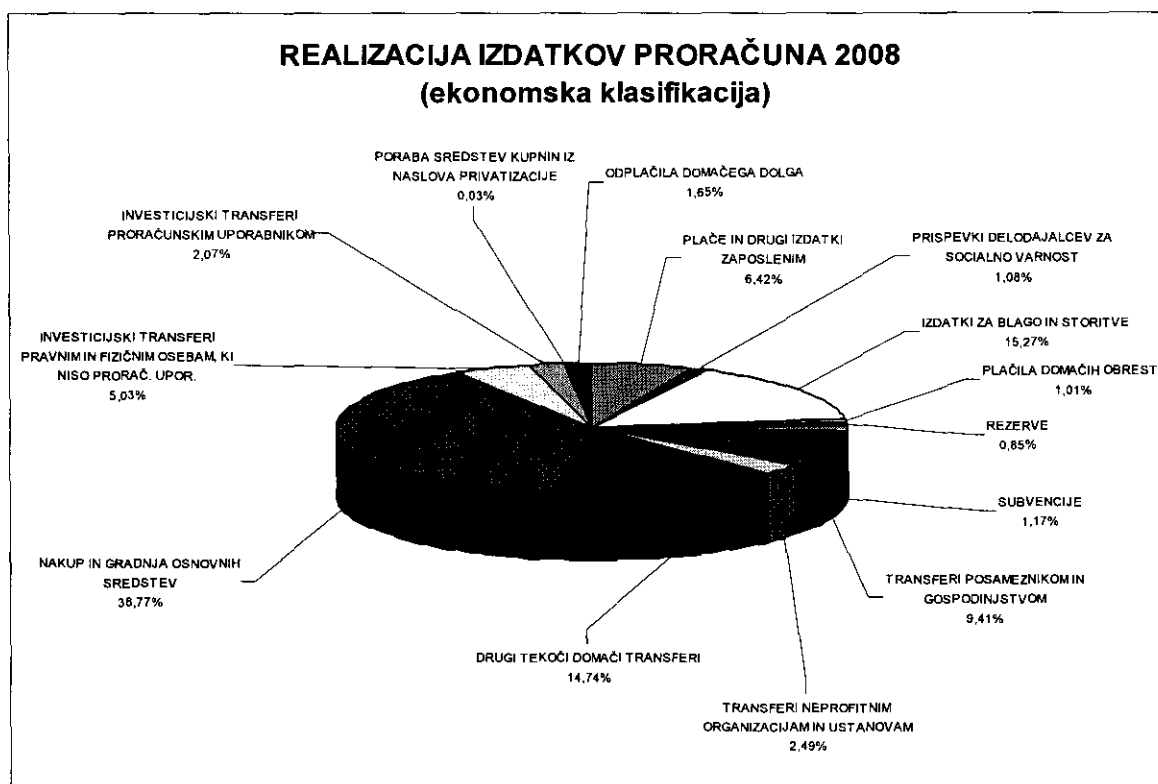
REALIZACIJA IZDATKOV PRORAČUNA 2008
(ekonomska klasifikacija)

PORABA SREDSTEV KUPNIN IZ NASLOVA PRIVATIZACIJE
0,03%

ODPLAČILA DOMAČEGA DOLGA
1,65%

INVESTICIJSKI TRANSFERI PRORAČUNSKIM UPORABNIKOM
2,07%

PLAČE IN DRUGI IZDATKI ZAPOSLENIM
6,42%

PRISPEVKI DELODAJALCEV ZA SOCIALNO VARNOST
1,08%

INVESTICIJSKI TRANSFERI PRAVNIM IN FIZIČNIM OSEBAM, KI NISO PRORAČ. UPOR.
5,03%

IZDATKI ZA BLAGO IN STORITVE
15,27%

PLAČILA DOMAČIH OBREST
1,01%

REZERVE
0,85%

SUBVENCIJE
1,17%

NAKUP IN GRADNJA OSNOVNIH SREDSTEV
38,77%

TRANSFERI POSAMEZNIKOM IN GOSPODINJSTVOM
9,41%

DRUGI TEKOČI DOMAČI TRANSFERI
14,74%

TRANSFERI NEPROFITNIM ORGANIZACIJAM IN USTANOVAM
2,49%